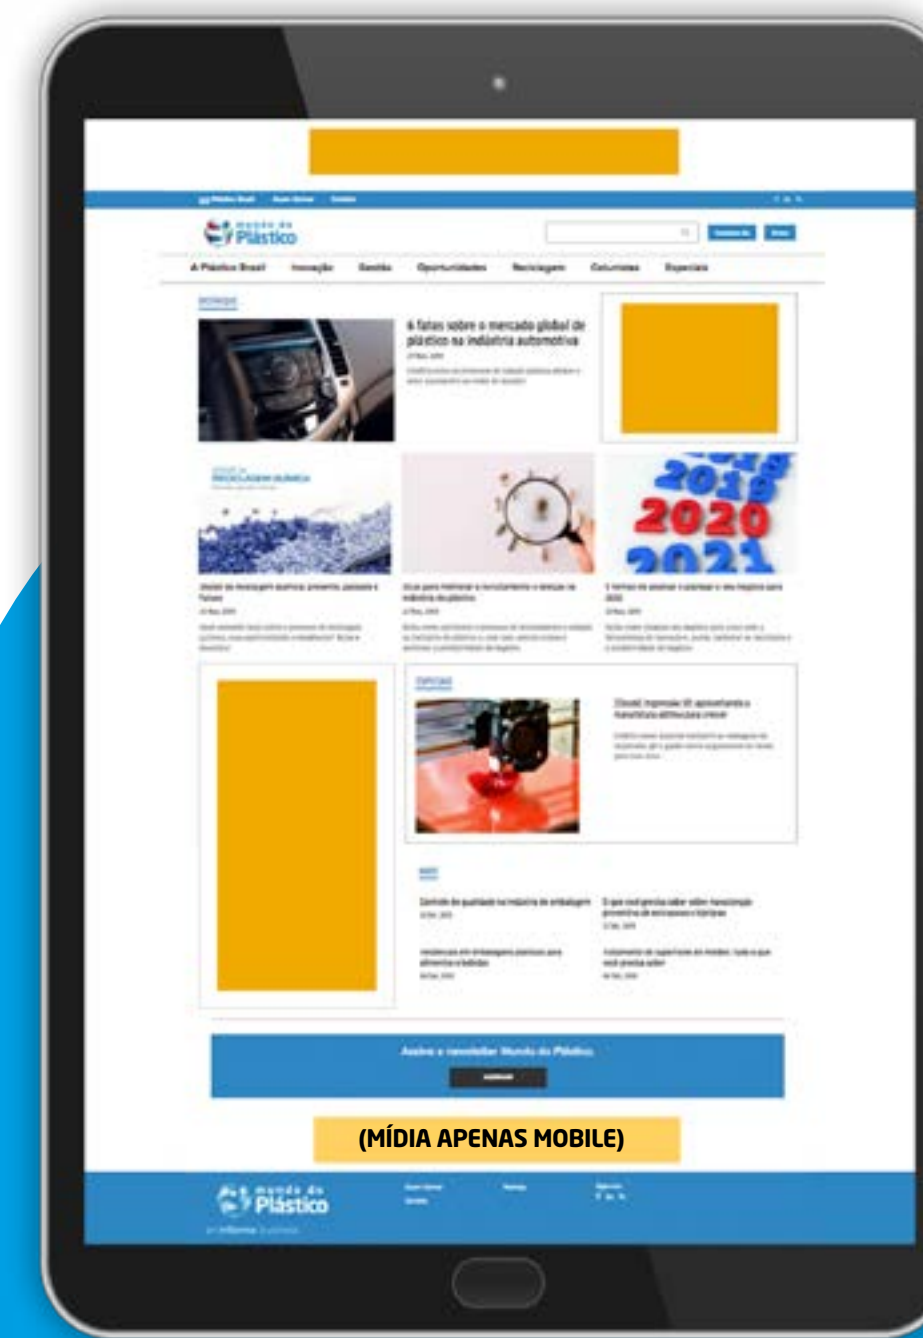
Plástico Brasil Quem Somos Contato

mundo do Plástico

A Plástico Brasil Inovação Gestão Oportunidades Reciclagem Colunistas Especiais

DESTAQUE

4 fatos sobre o mercado global de plástico na indústria automotiva

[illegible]

2018
2020
2021

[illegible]

ESPECIAIS

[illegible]

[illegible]

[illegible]

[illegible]

(MÍDIA APENAS MOBILE)

mundo do Plástico